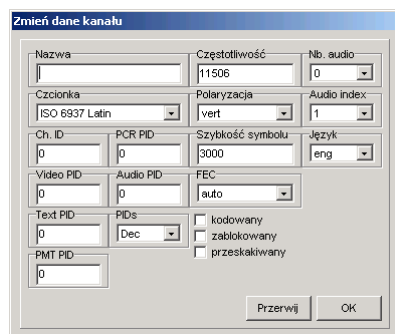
Zmień dane kanału

Nazwa

Częstotliwość
11506

Nb. audio
0

Czcionka
ISO 6937 Latin

Polaryzacja
vert

Audio index
1

Ch. ID
0

PCR PID
0

Szybkość symbolu
3000

Język
eng

Video PID
0

Audio PID
0

FEC
auto

Text PID
0

PIDs
Dec

kodowany
zablokowany
przeskakiwany

PMT PID
0

Przerwij
OK